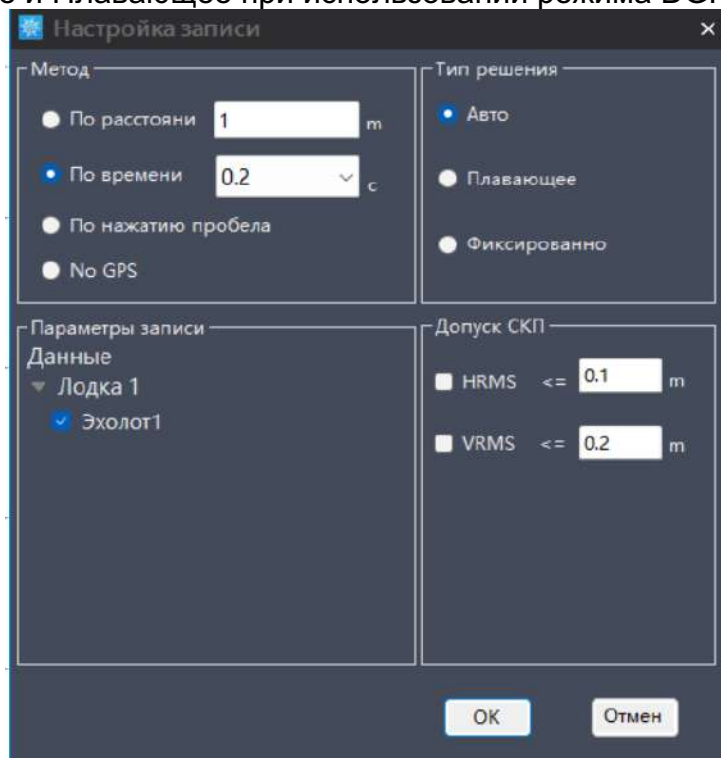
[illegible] и Плавающее при использовании режима DG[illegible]

Настройка записи

Метод
По расстояни 1 m
По времени 0.2 c
По нажатию пробела
No GPS

Тип решения
Авто
Плавающее
Фиксированно

Параметры записи
Данные
Лодка 1
Эхолот1

Допуск СКП
HRMS <= 0.1 m
VRMS <= 0.2 m

OK
Отмен